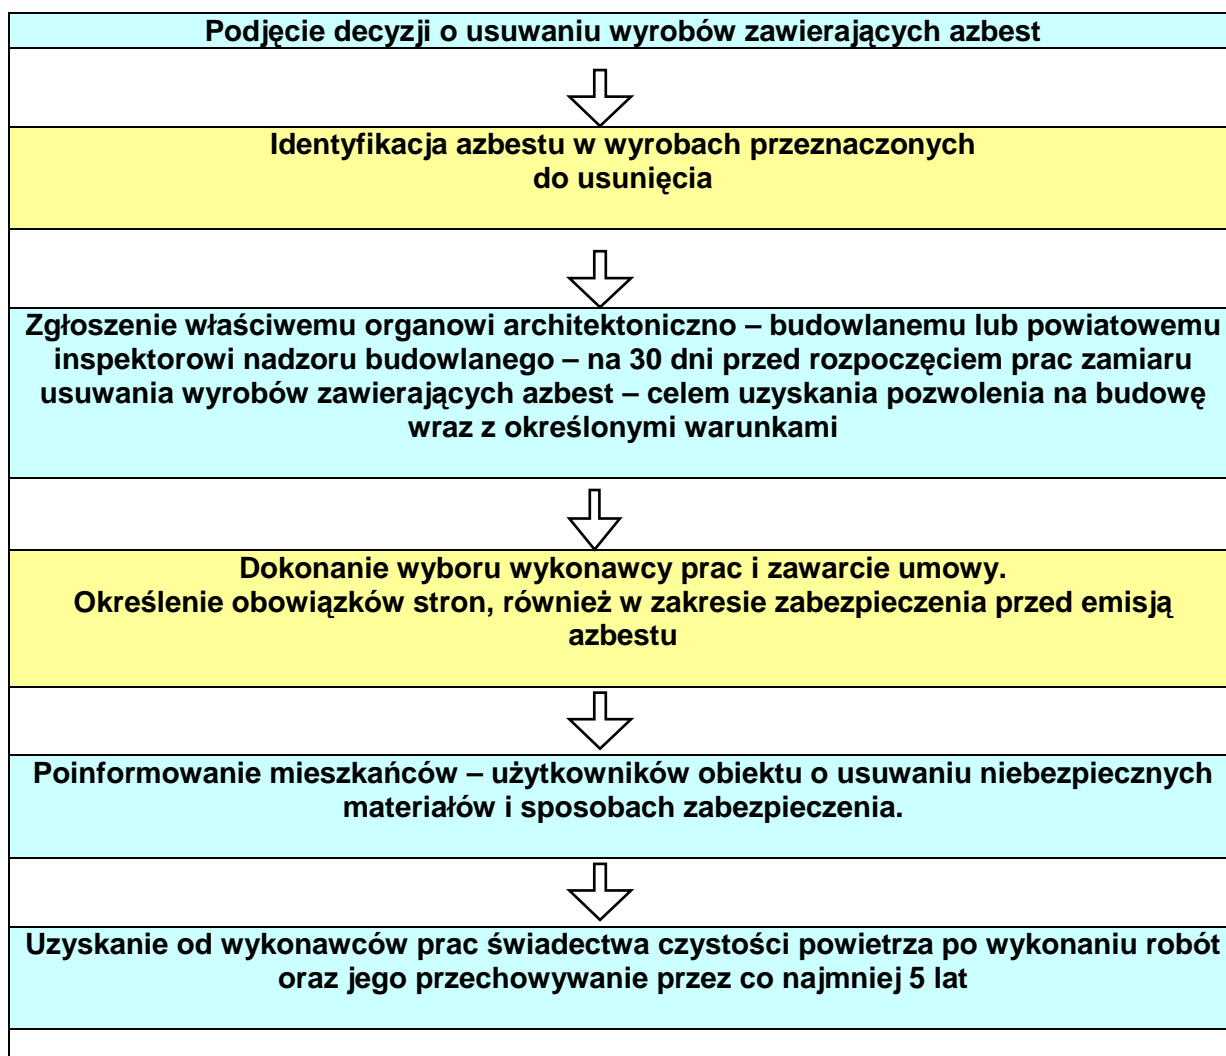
Podjęcie decyzji o usuwaniu wyrobów zawierających azbest

Identyfikacja azbestu w wyrobach przeznaczonych do usunięcia

Zgłoszenie właściwemu organowi architektoniczno – budowlanemu lub powiatowemu inspektorowi nadzoru budowlanego – na 30 dni przed rozpoczęciem prac zamiaru usuwania wyrobów zawierających azbest – celem uzyskania pozwolenia na budowę wraz z określonymi warunkami

Dokonanie wyboru wykonawcy prac i zawarcie umowy. Określenie obowiązków stron, również w zakresie zabezpieczenia przed emisją azbestu

Poinformowanie mieszkańców – użytkowników obiektu o usuwaniu niebezpiecznych materiałów i sposobach zabezpieczenia.

Uzyskanie od wykonawców prac świadectwa czystości powietrza po wykonaniu robót oraz jego przechowywanie przez co najmniej 5 lat